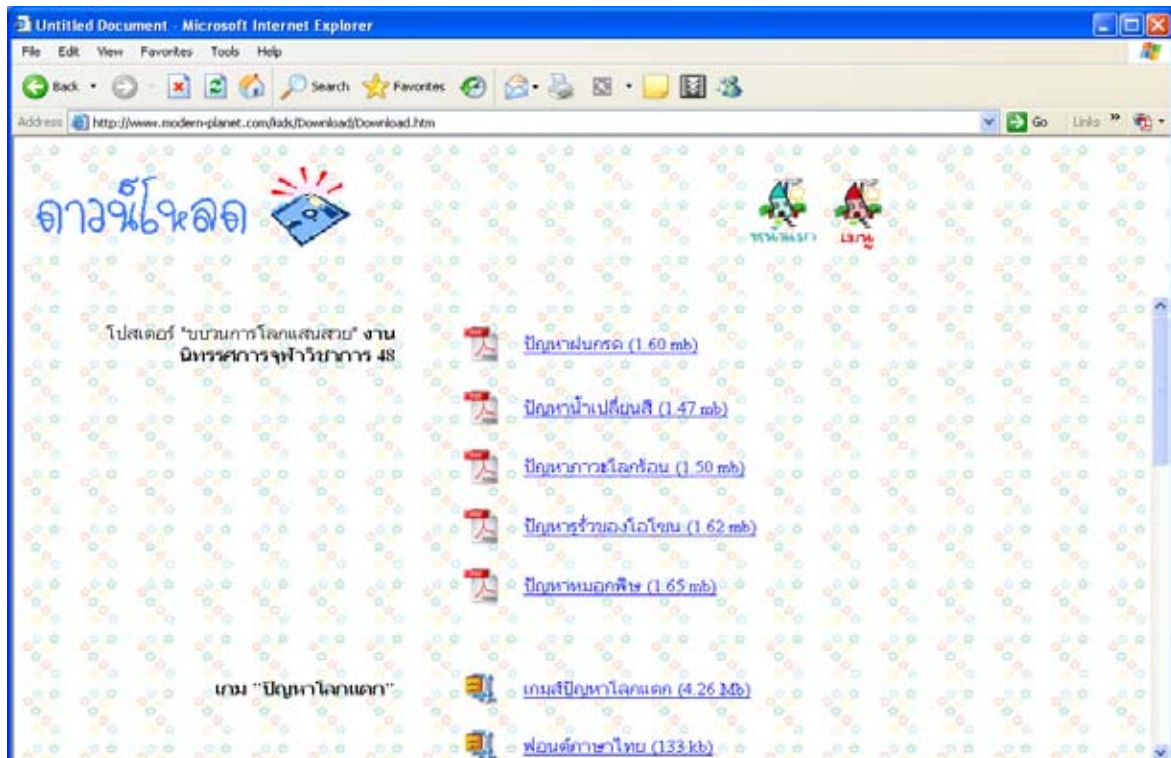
Untitled Document - Microsoft Internet Explorer

File Edit View Favorites Tools Help

Back Search Favorites

Address http://www.modern-planet.com/kids/Download/Download.htm

Go Links

ดาวน์โหลด

หน้าแรก เมนู

โปสเตอร์ "ขบวนการโลกแสนสวย" งานนิทรรศการจุฬาวิชาการ 48

ปัญหาฝนกรด (1.60 mb)

ปัญหาน้ำเปลี่ยนสี (1.47 mb)

ปัญหาภาวะโลกร้อน (1.50 mb)

ปัญหารูรั่วของโอโซน (1.62 mb)

ปัญหาหมอกพิษ (1.65 mb)

เกม "ปัญหาโลกแตก"

เกมส์ปัญหาโลกแตก (4.26 Mb)

ฟอนต์ภาษาไทย (133 kb)